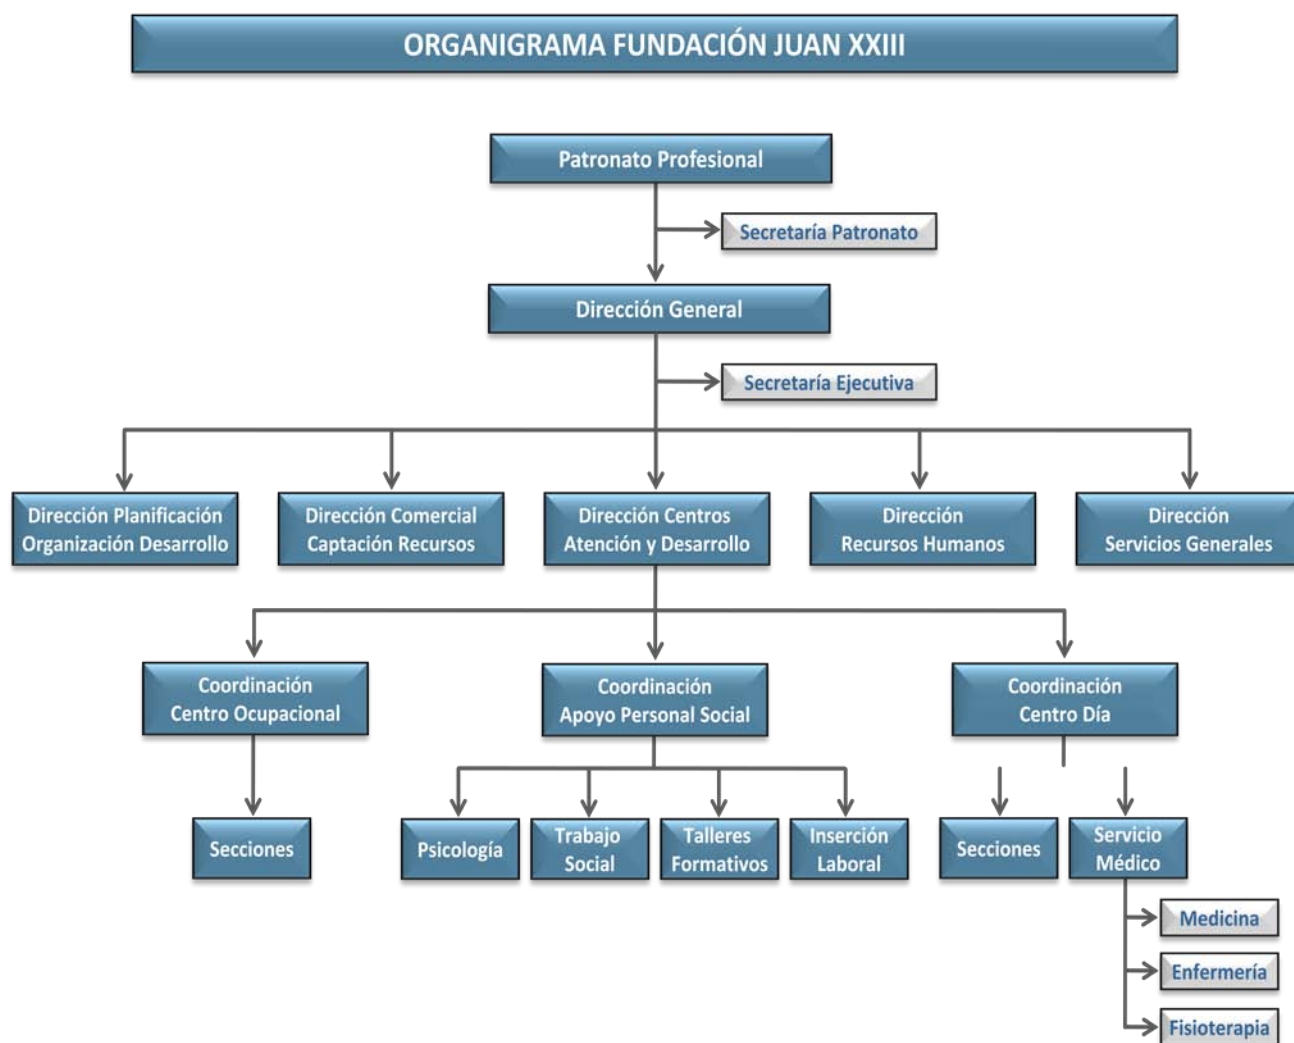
ORGANIGRAMA FUNDACIÓN JUAN XXIII

Patronato Profesional

Secretaría Patronato

Dirección General

Secretaría Ejecutiva

Dirección Planificación Organización Desarrollo

Dirección Comercial Captación Recursos

Dirección Centros Atención y Desarrollo

Dirección Recursos Humanos

Dirección Servicios Generales

Coordinación Centro Ocupacional

Coordinación Apoyo Personal Social

Coordinación Centro Día

Secciones

Psicología

Trabajo Social

Talleres Formativos

Inserción Laboral

Secciones

Servicio Médico

Medicina

Enfermería

Fisioterapia